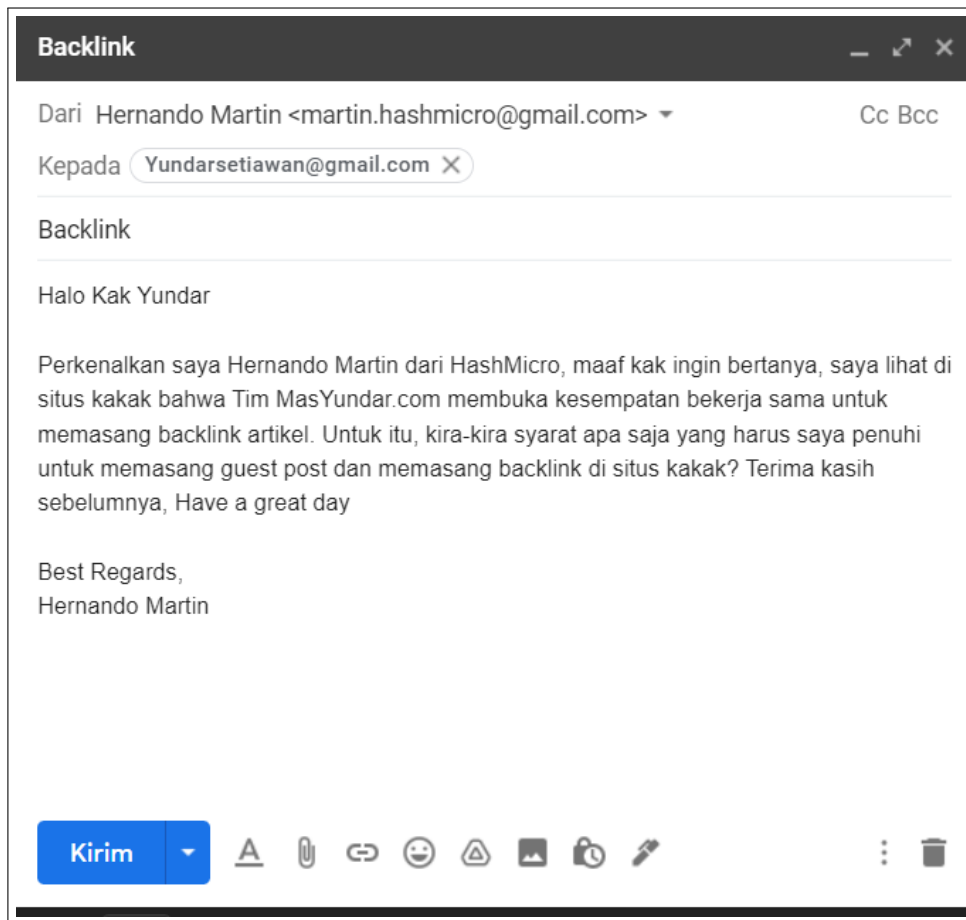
Backlink

Dari Hernando Martin <martin.hashmicro@gmail.com>

Cc Bcc

Kepada Yundarsetiawan@gmail.com

Backlink

Halo Kak Yundar

Perkenalkan saya Hernando Martin dari HashMicro, maaf kak ingin bertanya, saya lihat di situs kakak bahwa Tim MasYundar.com membuka kesempatan bekerja sama untuk memasang backlink artikel. Untuk itu, kira-kira syarat apa saja yang harus saya penuhi untuk memasang guest post dan memasang backlink di situs kakak? Terima kasih sebelumnya, Have a great day

Best Regards,
Hernando Martin

Kirim